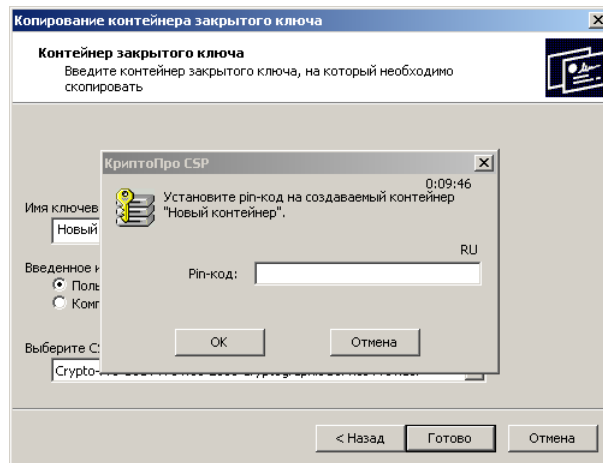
Копирование контейнера закрытого ключа

Контейнер закрытого ключа
Введите контейнер закрытого ключа, на который необходимо скопировать

Имя ключев
Новый

Введенное и
Поль
Комп

Выберите C
Crypto-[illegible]

КриптоПро CSP

0:09:46
Установите pin-код на создаваемый контейнер "Новый контейнер".

RU
Pin-код:

OK
Отмена

< Назад
Готово
Отмена